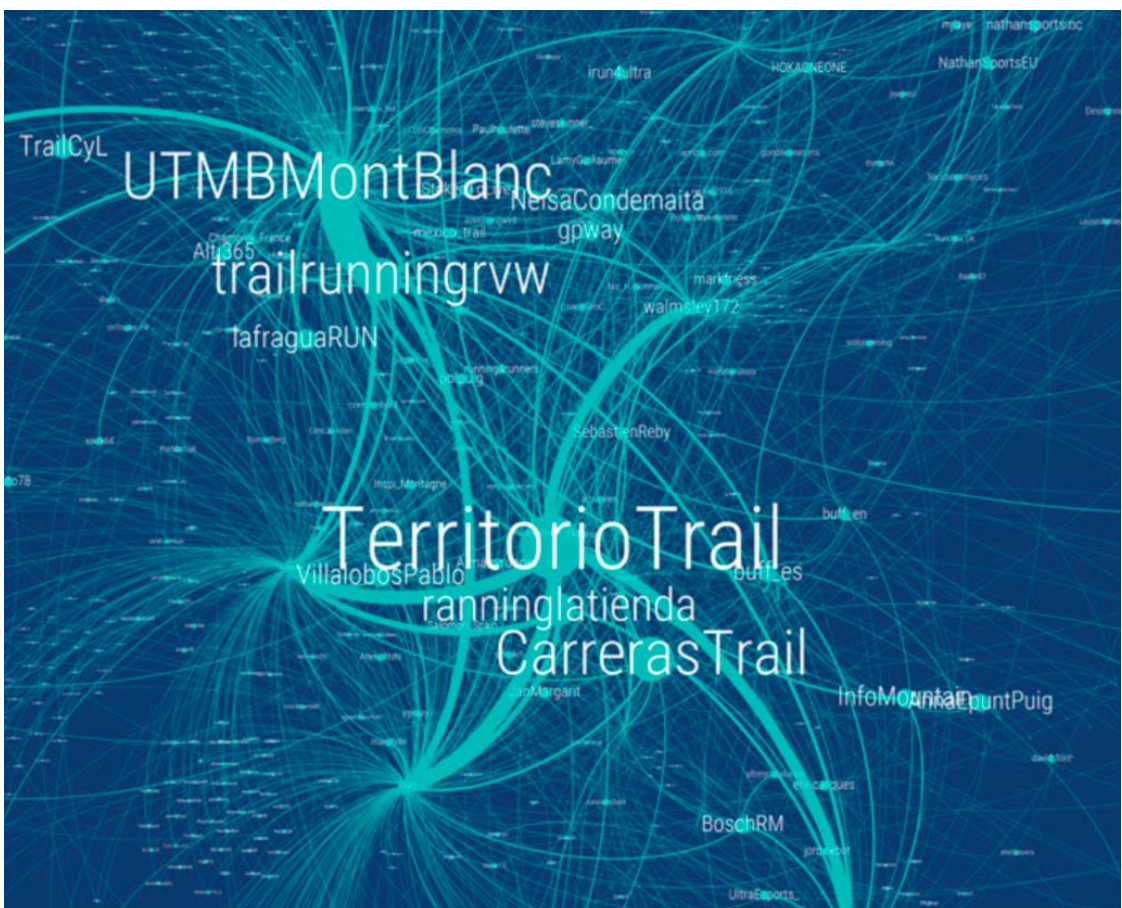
nathansportsinc
NathanSportsEU
irun4ultra
HOKAONEONE
TrailCyL
UTMBMontBlanc
NeisaCondemaita
gpway
Alti365
trailrunningrvw
marktress
walmsley172
lafraguaRUN
SebastienReby
TerritorioTrail
buff_en
VillalobosPablo
buff_es
ranninglatienda
CarrerasTrail
InfoMountain
AnnaEpuntPuig
BoschRM
UltraEsports